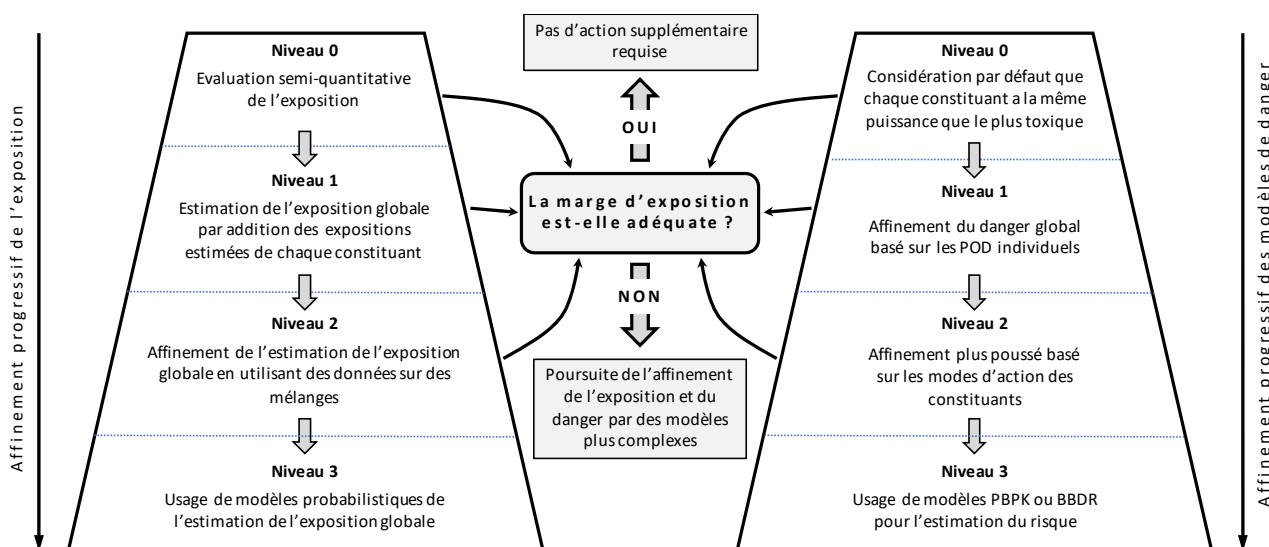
Affinement progressif de l'exposition

Niveau 0
Evaluation semi-quantitative de l'exposition

Niveau 1
Estimation de l'exposition globale par addition des expositions estimées de chaque constituant

Niveau 2
Affinement de l'estimation de l'exposition globale en utilisant des données sur des mélanges

Niveau 3
Usage de modèles probabilistiques de l'estimation de l'exposition globale

Pas d'action supplémentaire requise

OUI

La marge d'exposition est-elle adéquate ?

NON

Poursuite de l'affinement de l'exposition et du danger par des modèles plus complexes

Niveau 0
Considération par défaut que chaque constituant a la même puissance que le plus toxique

Niveau 1
Affinement du danger global basé sur les POD individuels

Niveau 2
Affinement plus poussé basé sur les modes d'action des constituants

Niveau 3
Usage de modèles PBPK ou BBDR pour l'estimation du risque

Affinement progressif des modèles de danger